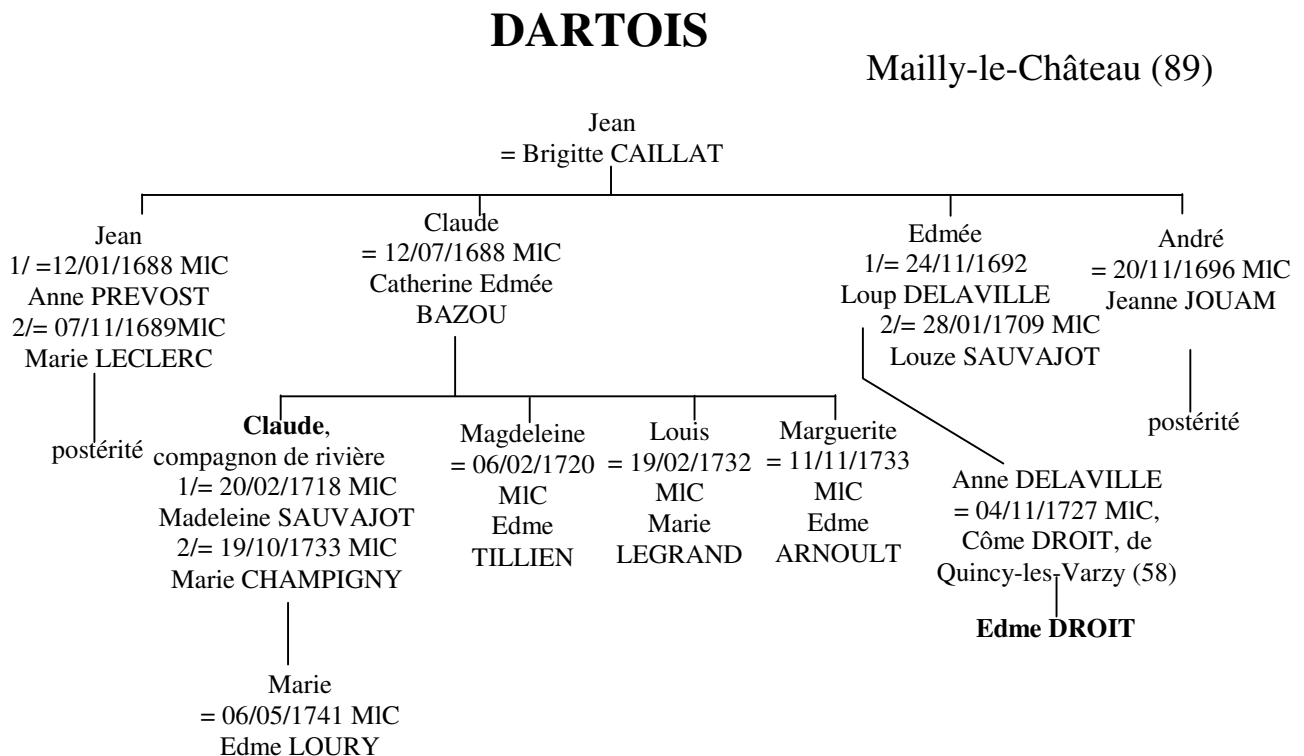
DARTOIS

Mailly-le-Château (89)

Jean
= Brigitte CAILLAT

Jean
1/ =12/01/1688 MlC
Anne PREVOST
2/= 07/11/1689MlC
Marie LECLERC

postérité

Claude
= 12/07/1688 MlC
Catherine Edmée
BAZOU

Edmée
1/= 24/11/1692
Loup DELAVILLE
2/= 28/01/1709 MlC
Louze SAUVAJOT

André
= 20/11/1696 MlC
Jeanne JOUAM

postérité

Claude,
compagnon de rivière
1/= 20/02/1718 MlC
Madeleine SAUVAJOT
2/= 19/10/1733 MlC
Marie CHAMPIGNY

Magdeleine
= 06/02/1720
MlC
Edme
TILLIEN

Louis
= 19/02/1732
MlC
Marie
LEGRAND

Marguerite
= 11/11/1733
MlC
Edme
ARNOULT

Anne DELAVILLE
= 04/11/1727 MlC,
Côme DROIT, de
Quincy-les-Varzy (58)

Edme DROIT

Marie
= 06/05/1741 MlC
Edme LOURY